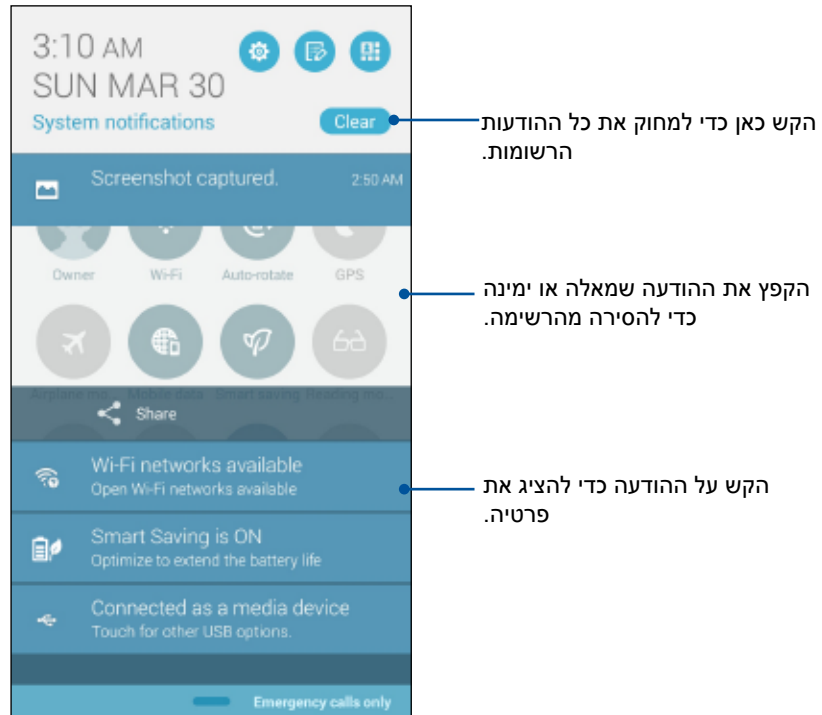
3:10 AM
SUN MAR 30
System notifications
Clear

Screenshot captured. 2:50 AM

Owner Wi-Fi Auto-rotate GPS

Airplane mo... Mobile data Smart saving Reading mo...

Share

Wi-Fi networks available
Open Wi-Fi networks available

Smart Saving is ON
Optimize to extend the battery life

Connected as a media device
Touch for other USB options.

Emergency calls only

הקש כאן כדי למחוק את כל ההודעות הרשומות.

הקפץ את ההודעה שמאלה או ימינה כדי להסירה מהרשימה.

הקש על ההודעה כדי להציג את פרטיה.